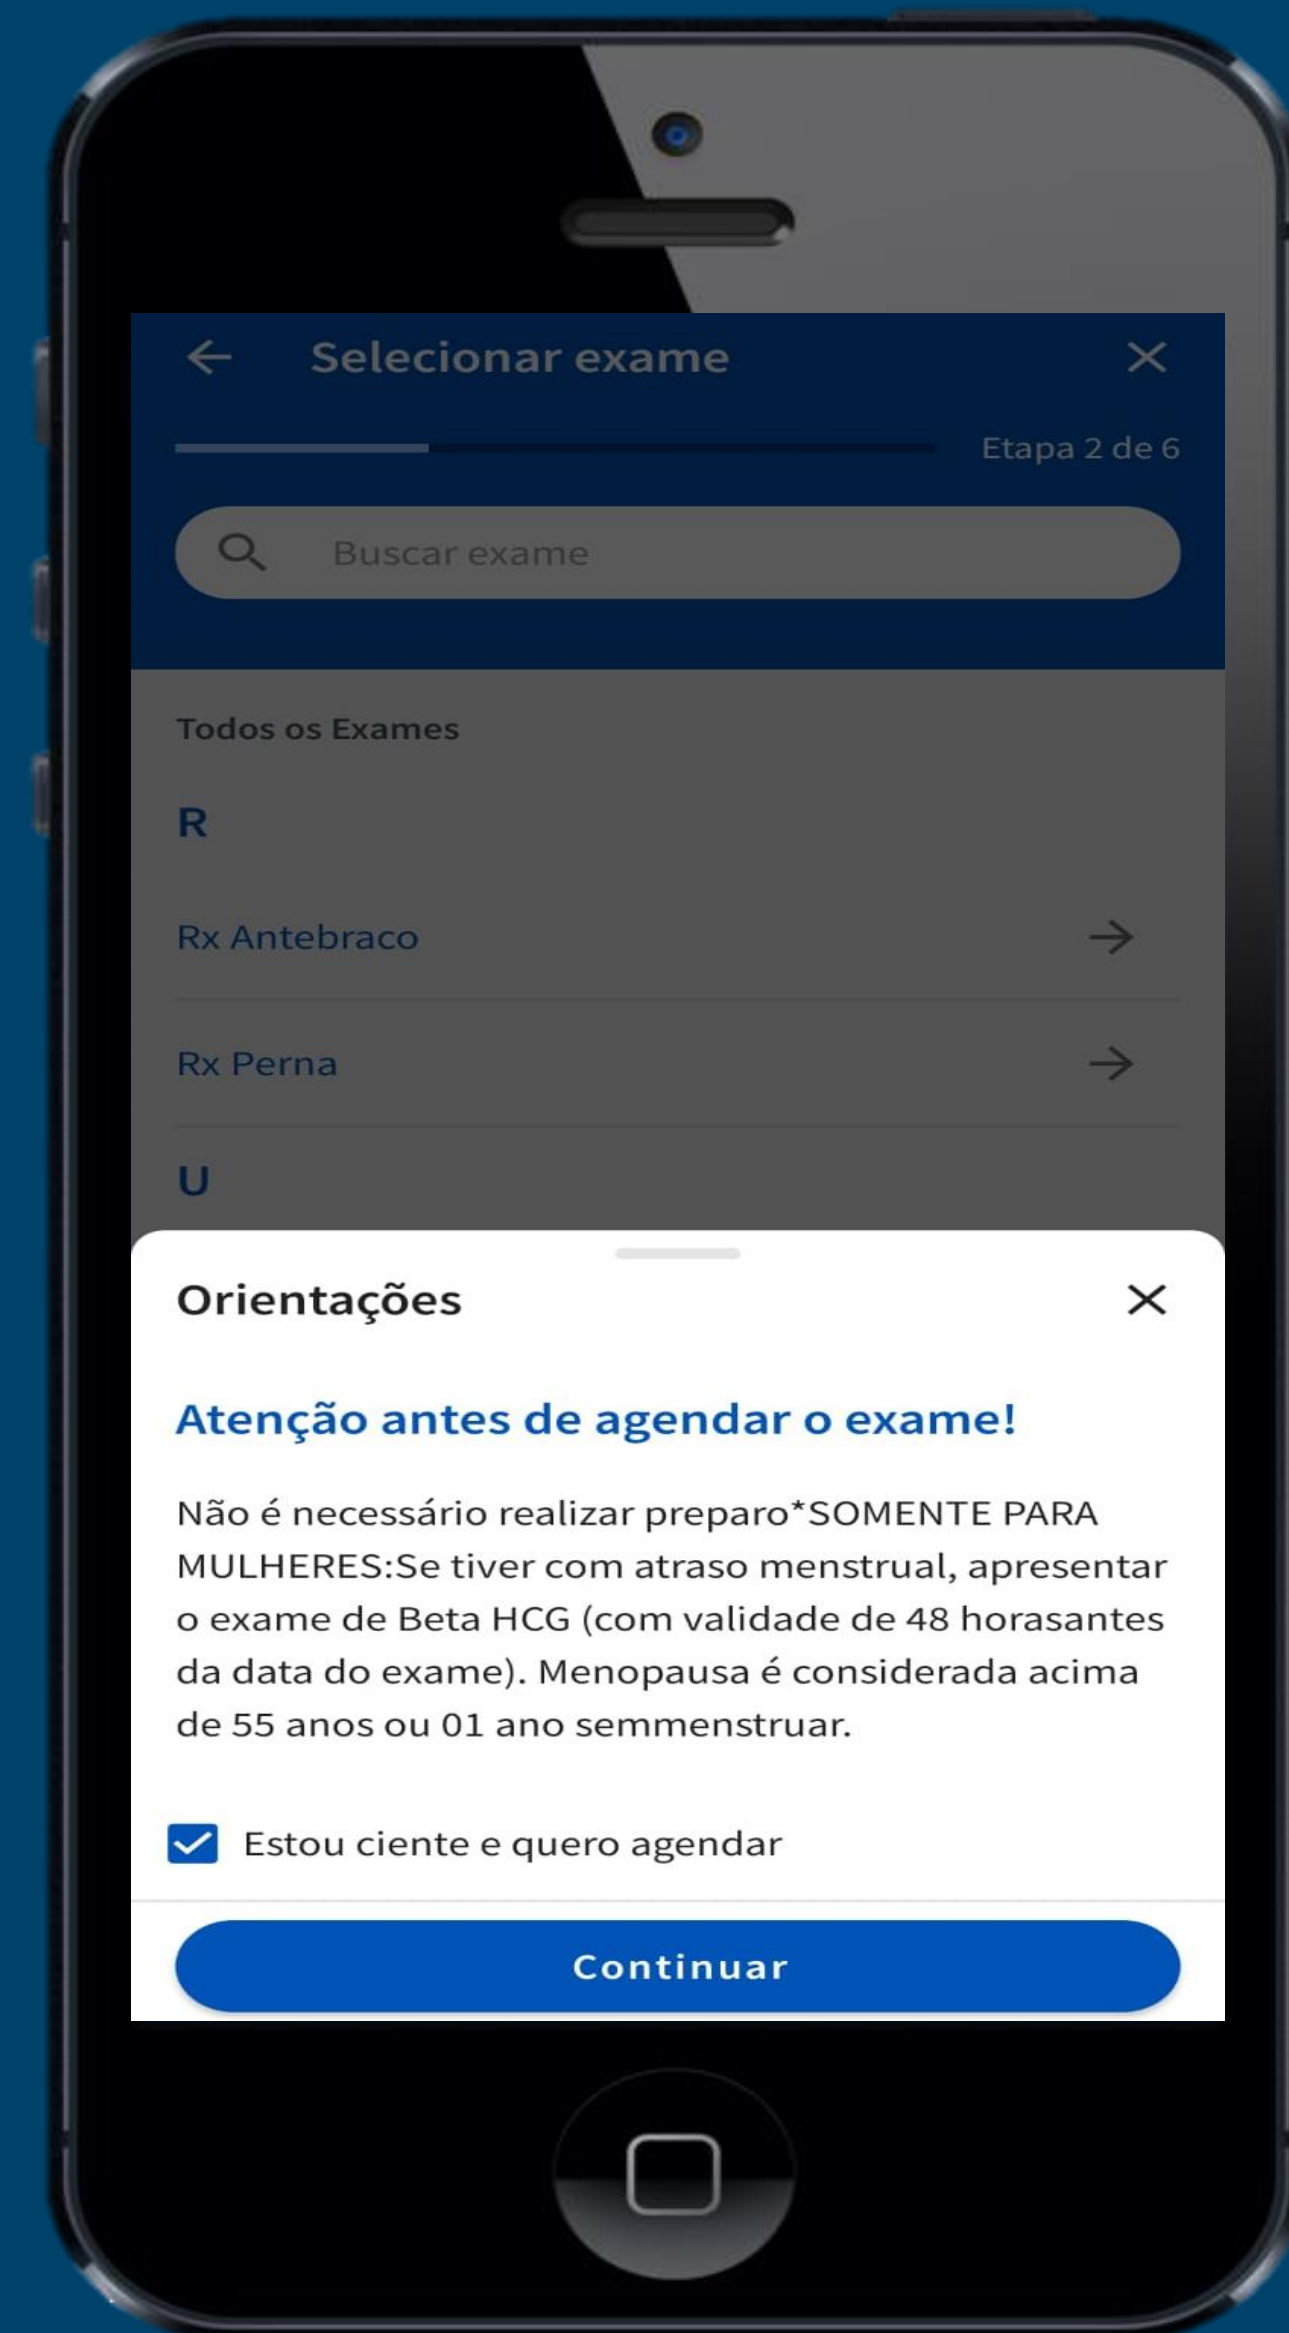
Selecionar exame

Etapa 2 de 6

Buscar exame

Todos os Exames

R

Rx Antebraco

Rx Perna

U

Orientações

Atenção antes de agendar o exame!

Não é necessário realizar preparo*SOMENTE PARA MULHERES:Se tiver com atraso menstrual, apresentar o exame de Beta HCG (com validade de 48 horasantes da data do exame). Menopausa é considerada acima de 55 anos ou 01 ano semmenstruar.

Estou ciente e quero agendar

Continuar